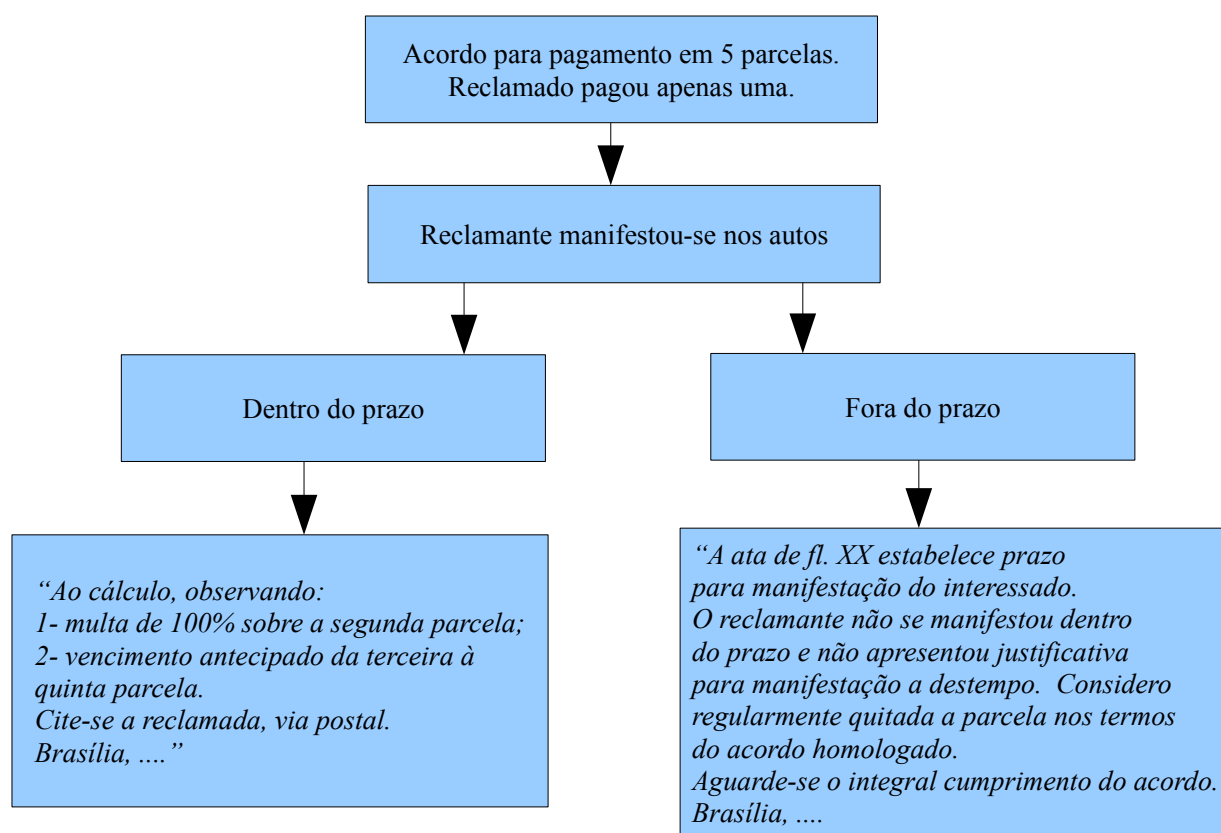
Acordo para pagamento em 5 parcelas.
Reclamado pagou apenas uma.

Reclamante manifestou-se nos autos

Dentro do prazo

Fora do prazo

“Ao cálculo, observando:
1- multa de 100% sobre a segunda parcela;
2- vencimento antecipado da terceira à quinta parcela.
Cite-se a reclamada, via postal.
Brasília, ....”

“A ata de fl. XX estabelece prazo para manifestação do interessado.
O reclamante não se manifestou dentro do prazo e não apresentou justificativa para manifestação a destempo. Considero regularmente quitada a parcela nos termos do acordo homologado.
Aguarde-se o integral cumprimento do acordo.
Brasília, ....